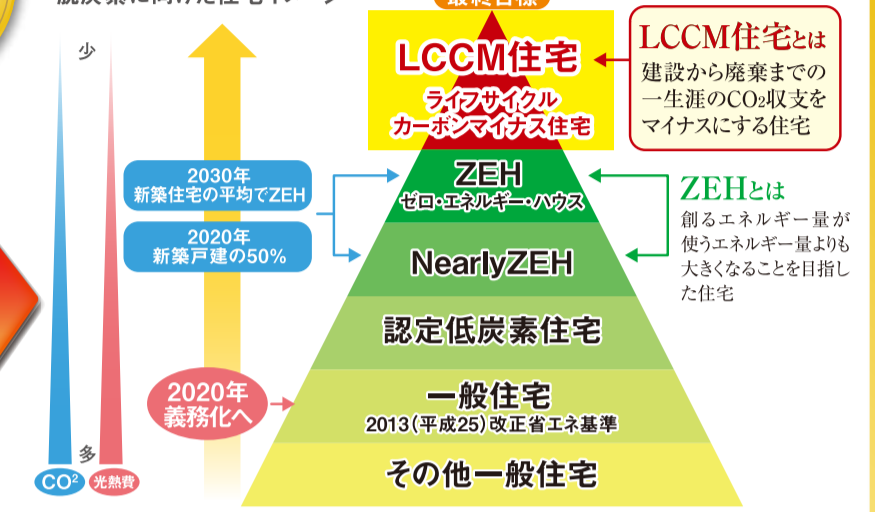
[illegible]

少

LCCM住宅

ライフサイクル
カーボンマイナス住宅

LCCM住宅とは
建設から廃棄までの一生涯の$CO_2$収支をマイナスにする住宅

2030年
新築住宅の平均でZEH

2020年
新築戸建の50%

ZEH
ゼロ・エネルギー・ハウス

ZEHとは
創るエネルギー量が使うエネルギー量よりも大きくなることを目指した住宅

NearlyZEH

認定低炭素住宅

2020年
義務化へ

一般住宅
2013（平成25）改正省エネ基準

その他一般住宅

多

$CO^2$

光熱費